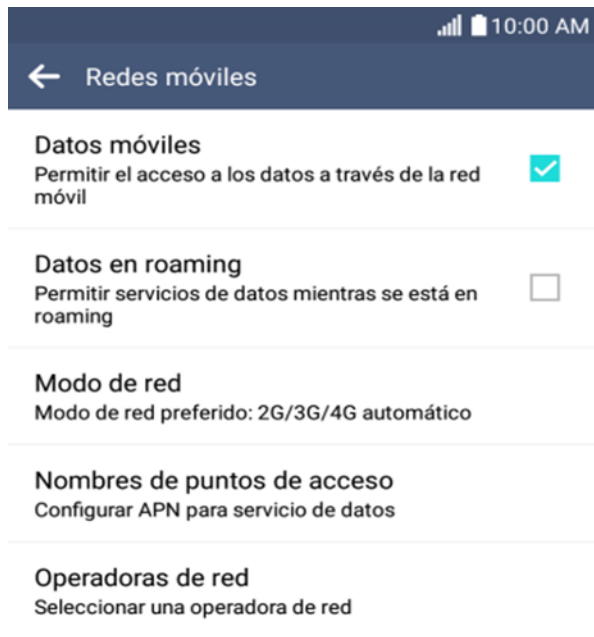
10:00 AM

← Redes móviles

Datos móviles
Permitir el acceso a los datos a través de la red móvil

Datos en roaming
Permitir servicios de datos mientras se está en roaming

Modo de red
Modo de red preferido: 2G/3G/4G automático

Nombres de puntos de acceso
Configurar APN para servicio de datos

Operadoras de red
Seleccionar una operadora de red